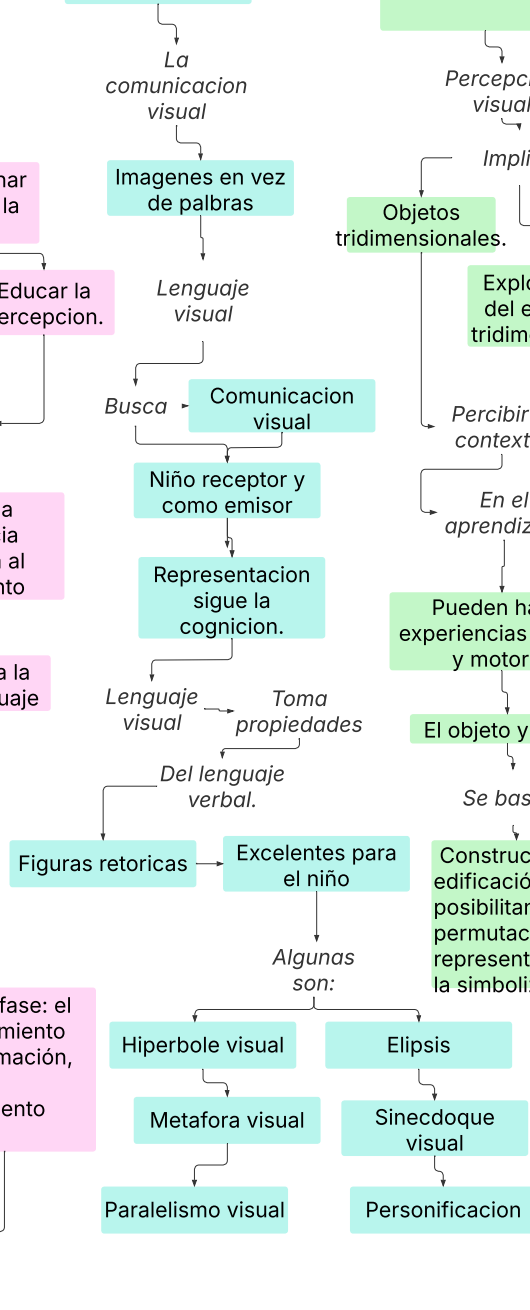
nar
la

Educar la
rcepcion.

a
ia
al
nto

a la
uaje

fase: el
miento
mación,

ento

La comunicacion visual

Imagenes en vez de palbras

Lenguaje visual

Busca

Comunicacion visual

Niño receptor y como emisor

Representacion sigue la cognicion.

Lenguaje visual

Toma propiedades

Del lenguaje verbal.

Figuras retoricas

Excelentes para el niño

Algunas son:

Hiperbole visual

Elipsis

Metafora visual

Sinecdoque visual

Paralelismo visual

Personificacion

Percepc
visual

Impli

Objetos tridimensionales.

Explo
del e
tridim

Percibir
context

En el
aprendiz

Pueden ha
experiencias
y motor

El objeto y

Se bas

Construc
edificació
posibilitar
permutac
represent
la simboliz